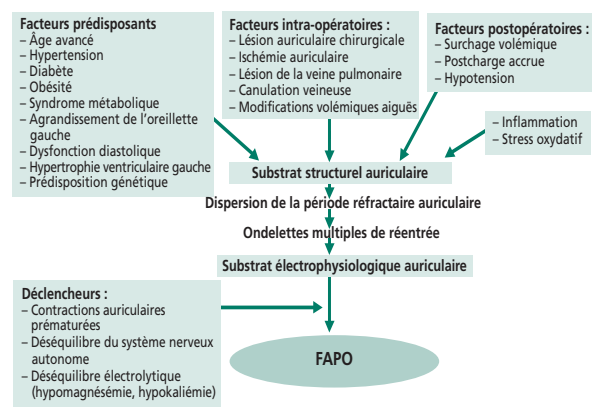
Facteurs prédisposants
– Âge avancé
– Hypertension
– Diabète
– Obésité
– Syndrome métabolique
– Agrandissement de l'oreillette gauche
– Dysfonction diastolique
– Hypertrophie ventriculaire gauche
– Prédisposition génétique

Facteurs intra-opératoires :
– Lésion auriculaire chirurgicale
– Ischémie auriculaire
– Lésion de la veine pulmonaire
– Canulation veineuse
– Modifications volémiques aiguës

Facteurs postopératoires :
– Surchage volémique
– Postcharge accrue
– Hypotension

– Inflammation
– Stress oxydatif

Substrat structurel auriculaire

Dispersion de la période réfractaire auriculaire

Ondelettes multiples de réentrée

Substrat électrophysiologique auriculaire

Déclencheurs :
– Contractions auriculaires prématurées
– Déséquilibre du système nerveux autonome
– Déséquilibre électrolytique (hypomagnésémie, hypokaliémie)

FAPO